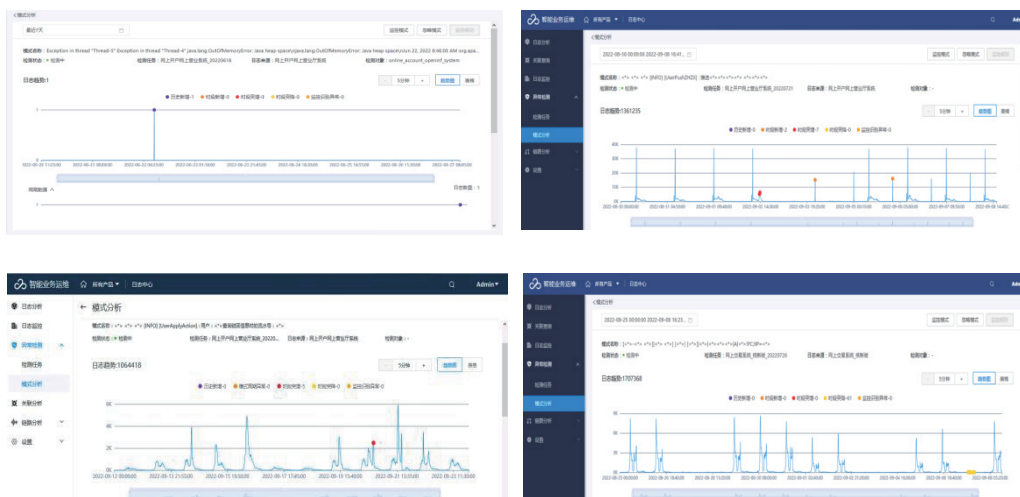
< 模式分析

最近7天

监控模式 告警模式

模式名称：Exception in thread "Thread-5" Exception in thread "Thread-4" java.lang.OutOfMemoryError: Java heap space java.lang.OutOfMemoryError: Java heap space Jun 22, 2022 8:46:00 AM org.apa...

检测状态：● 检测中 检测任务：网上开户网上营业厅系统_20220618 日志来源：网上开户网上营业厅系统 检测对象：online_account_openinf_system

日志趋势:1

5分钟 趋势图 表格

● 历史新增-1 ● 时段新增-0 ● 时段突增-0 ● 时段突降-0 ● 监控日志异常-0

同期数量 ^ 日志数量：1

智能业务运维 所有产品 日志中心 Admin

日志分析 关联智能 日志监控 异常检测 检测任务 模式分析 链路分析 设置

< 模式分析

2022-09-30 00:00:00 2022-09-08 16:41...

监控模式 告警模式

模式名称：<*> <*> <*> [INFO] [UserPush[?]] 推送<*><*><*><*><*><*>

检测状态：● 检测中 检测任务：网上开户网上营业厅系统_20220721 日志来源：网上开户网上营业厅系统 检测对象：-

日志趋势:1361215

5分钟 趋势图 表格

● 历史新增-0 ● 时段新增-2 ● 时段突增-7 ● 时段突降-0 ● 监控日志异常-0

智能业务运维 所有产品 日志中心 Admin

日志分析 日志监控 异常检测 检测任务 模式分析 关联分析 链路分析 设置

← 模式分析

模式名称：<*> <*> <*> [INFO] [UserApplyAction] [ 用户：<*>查询到尿指数列表分号：<*>

检测状态：● 检测中 检测任务：网上开户网上营业厅系统_2022... 日志来源：网上开户网上营业厅系统 检测对象：-

日志趋势:1064418

5分钟 趋势图 表格

● 历史新增-0 ● 模式同期突增-0 ● 时段突增-5 ● 时段突降-0 ● 监控日志异常-0

6K 4K 2K 0

2022-09-12 00:00:00 2022-09-13 21:55:00 2022-09-15 19:50:00 2022-09-17 17:45:00 2022-09-19 15:40:00 2022-09-21 13:35:00 2022-09-23 11:30:00

智能业务运维 所有产品 日志中心

日志分析 关联智能 日志监控 异常检测 检测任务 模式分析 链路分析 设置

< 模式分析

2022-08-31 00:00:00 2022-09-08 16:23...

监控模式 告警模式

检测状态：● 检测中 检测任务：网上交易系统_明细表_20220726 日志来源：网上交易系统 检测对象：-

日志趋势:1707368

5分钟 趋势图 表格

● 历史新增-0 ● 时段新增-0 ● 时段突增-0 ● 时段突降-61 ● 监控日志异常-0